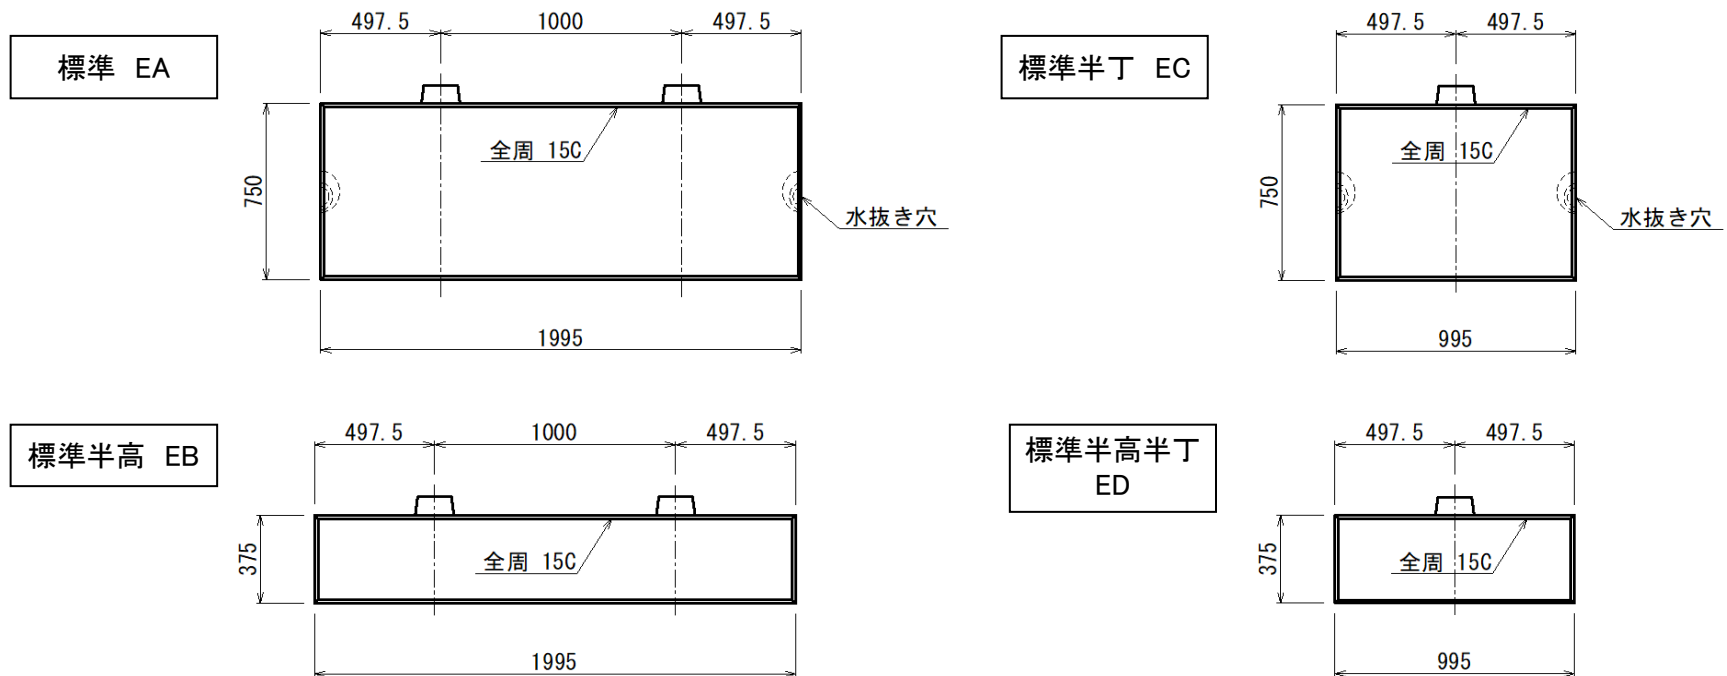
標準 EA

497.5
1000
497.5
全周 15C
750
水抜き穴
1995

標準半丁 EC

497.5
497.5
全周 15C
750
水抜き穴
995

標準半高 EB

497.5
1000
497.5
全周 15C
375
1995

標準半高半丁 ED

497.5
497.5
全周 15C
375
995